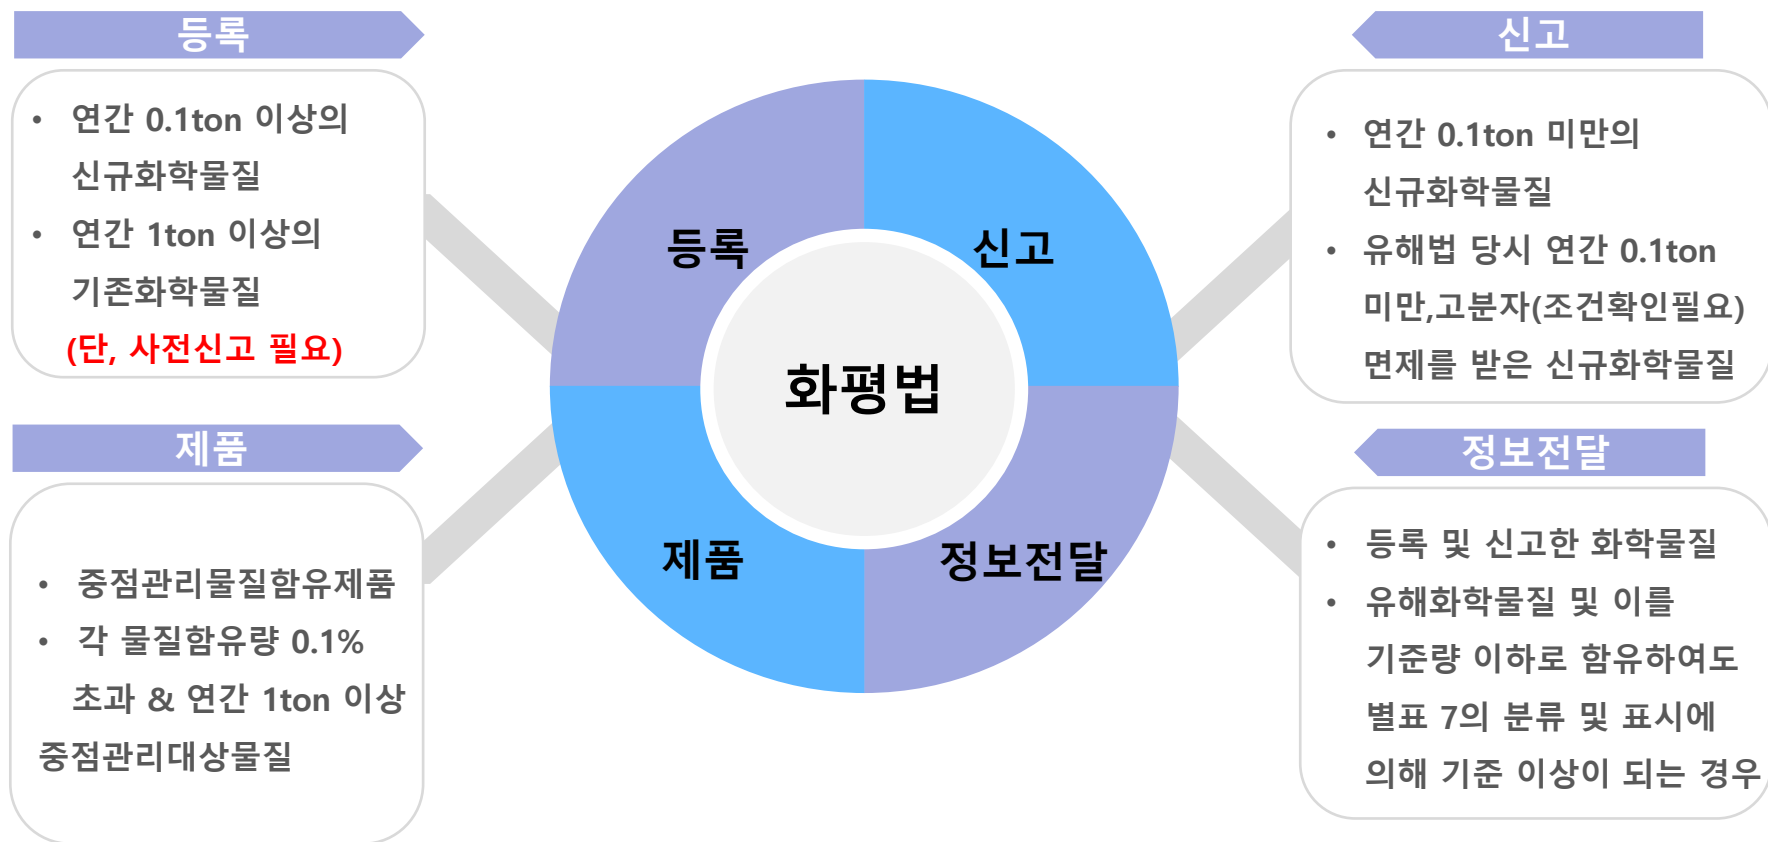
등록

- 연간 0.1ton 이상의 신규화학물질
- 연간 1ton 이상의 기존화학물질

(단, 사전신고 필요)

신고

- 연간 0.1ton 미만의 신규화학물질
- 유해법 당시 연간 0.1ton 미만,고분자(조건확인필요) 면제를 받은 신규화학물질

등록

신고

화평법

제품

정보전달

제품

- 중점관리물질함유제품
- 각 물질함유량 0.1% 초과 & 연간 1ton 이상 중점관리대상물질

정보전달

- 등록 및 신고한 화학물질
- 유해화학물질 및 이를 기준량 이하로 함유하여도 별표 7의 분류 및 표시에 의해 기준 이상이 되는 경우